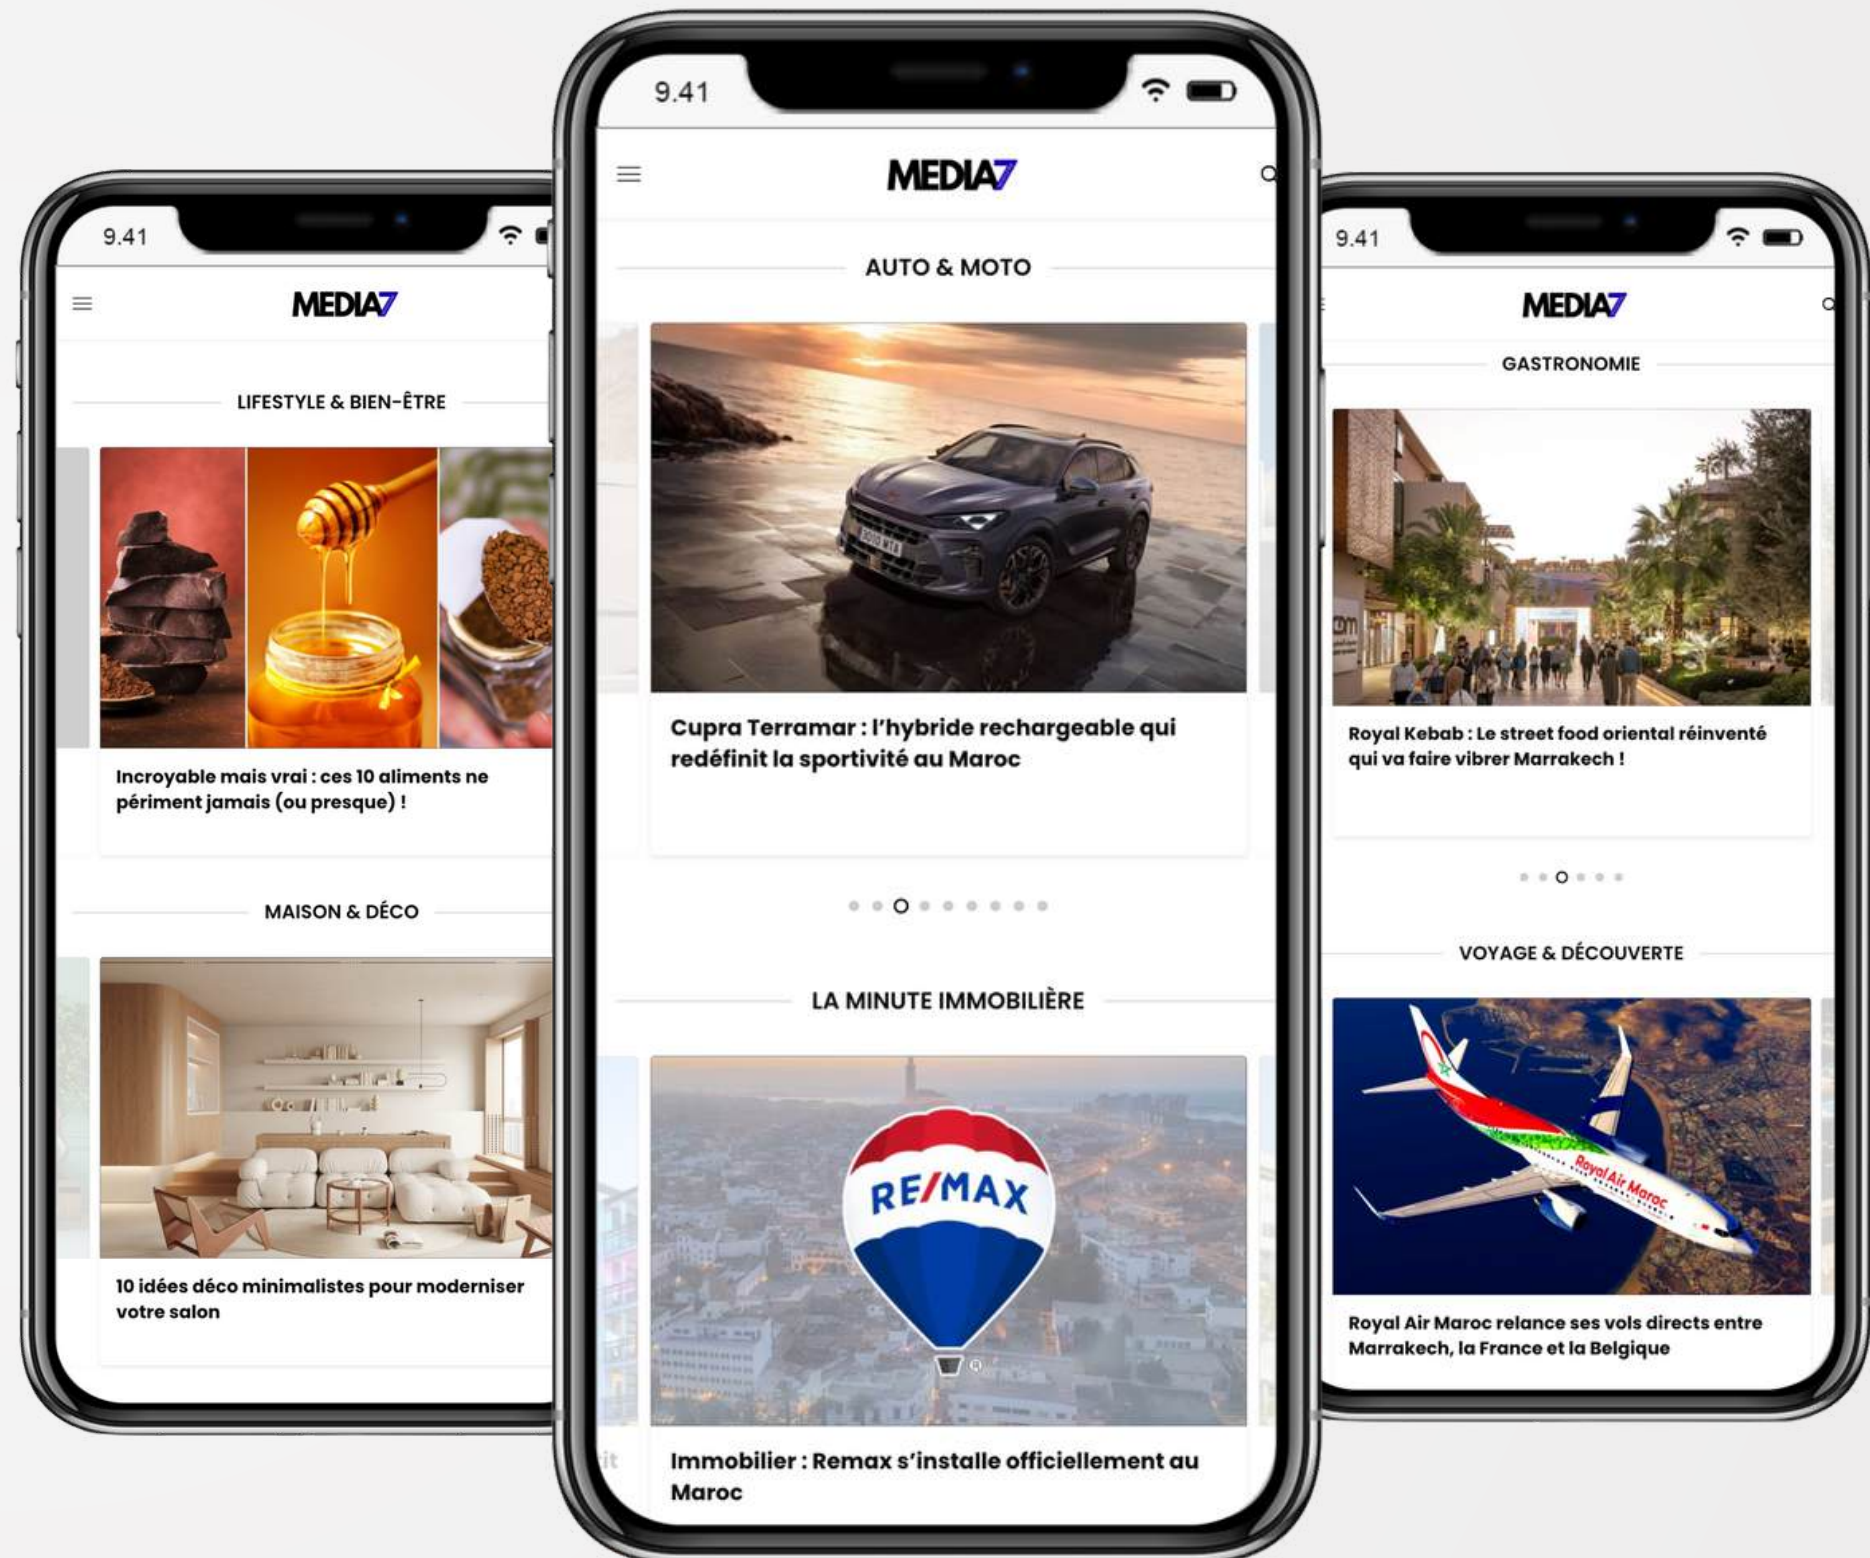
9.41

MEDIA7

LIFESTYLE & BIEN-ÊTRE

Incroyable mais vrai : ces 10 aliments ne périment jamais (ou presque) !

MAISON & DÉCO

10 idées déco minimalistes pour moderniser votre salon

9.41

MEDIA7

AUTO & MOTO

Cupra Terramar : l'hybride rechargeable qui redéfinit la sportivité au Maroc

LA MINUTE IMMOBILIÈRE

RE/MAX

Immobilier : Remax s'installe officiellement au Maroc

9.41

MEDIA7

GASTRONOMIE

Royal Kebab : Le street food oriental réinventé qui va faire vibrer Marrakech !

VOYAGE & DÉCOUVERTE

Royal Air Maroc

Royal Air Maroc relance ses vols directs entre Marrakech, la France et la Belgique